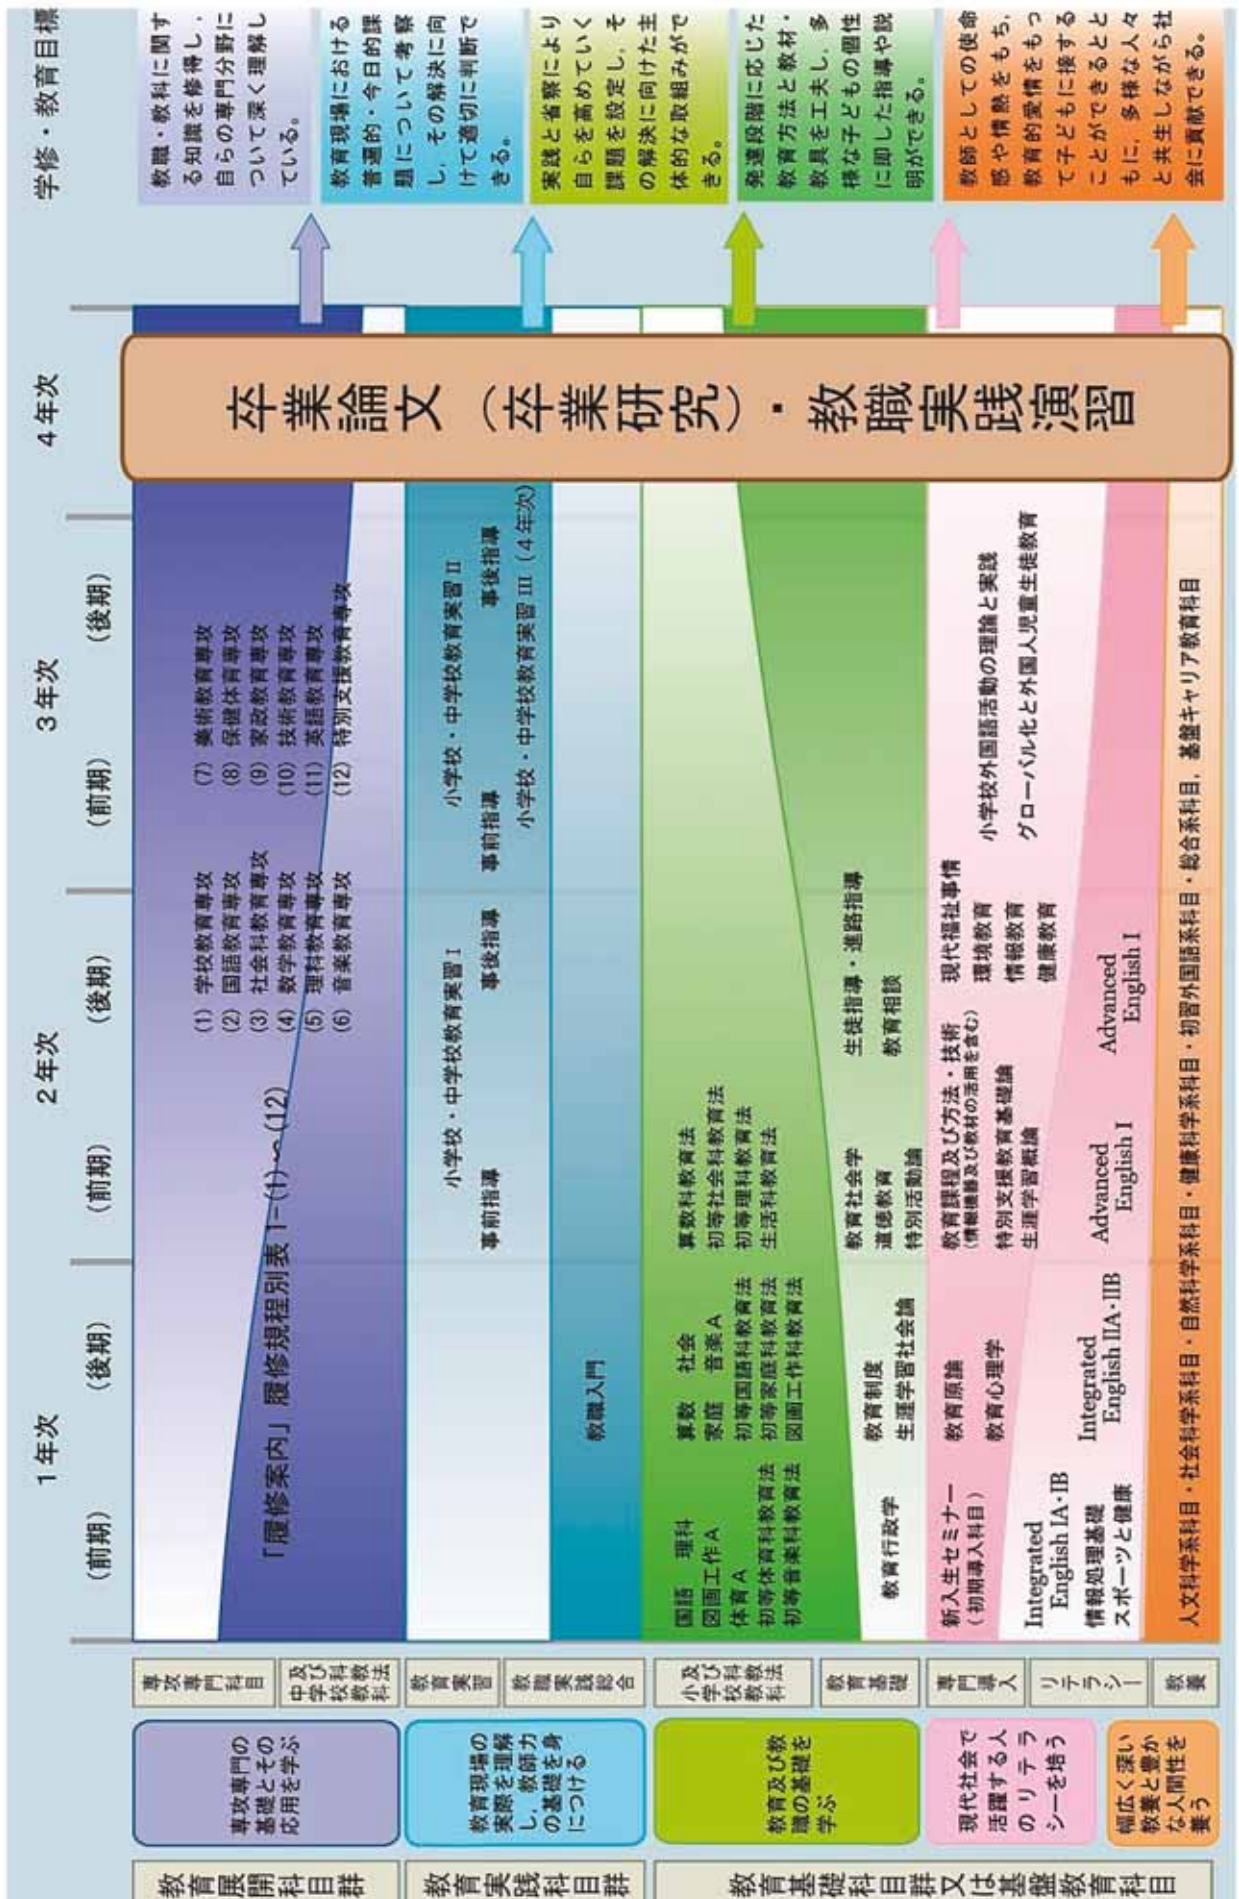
学修・教育目標

教職・教科に関する知識を修得し，自らの専門分野について深く理解している。

教育現場における普遍的・今日的課題について考察し，その解決に向けて適切に判断できる。

実践と省察により自らを高めていく課題を設定し，その解決に向けた主体的な取組みができる。

発達段階に応じた教育方法と教材・教具を工夫し，多様な子どもの個性に即した指導や説明ができる。

教師としての使命感や情熱をもち，教育的愛情をもって子どもに接することができるとともに，多様な人々と共生しながら社会に貢献できる。

4年次

卒業論文（卒業研究）・教職実践演習

3年次
（前期）（後期）

2年次
（前期）（後期）

1年次
（前期）（後期）

「履修案内」履修規程別表 Ⅰ－(1)～(12)

(1) 学校教育専攻
(2) 国語教育専攻
(3) 社会科教育専攻
(4) 数学教育専攻
(5) 理科教育専攻
(6) 音楽教育専攻
(7) 美術教育専攻
(8) 保健体育専攻
(9) 家政教育専攻
(10) 技術教育専攻
(11) 英語教育専攻
(12) 特別支援教育専攻

小学校・中学校教育実習 Ⅰ
事前指導　事後指導
小学校・中学校教育実習 Ⅱ
事前指導　事後指導
小学校・中学校教育実習 Ⅲ（4年次）

教職入門

国語　理科
図画工作A
体育A
初等体育科教育法
初等音楽科教育法
算数　社会
家庭　音楽A
初等国語科教育法
初等家庭科教育法
図画工作科教育法
算数科教育法
初等社会科教育法
初等理科教育法
生活科教育法

教育行政学
教育制度
生涯学習社会論
教育社会学
道徳教育
特別活動論
生徒指導・進路指導
教育相談

新入生セミナー（初期導入科目）
教育原論
教育心理学
教育課程及び方法・技術（情報機器及び教材の活用を含む）
特別支援教育基礎論
生涯学習概論
現代福祉事情
環境教育
情報教育
健康教育
小学校外国語活動の理論と実践
グローバル化と外国人児童生徒教育

Integrated English IA・IB
情報処理基礎
スポーツと健康
Integrated English IIA・IIB
Advanced English I
Advanced English I

人文科学系科目・社会科学系科目・自然科学系科目・健康科学系科目・初習外国語系科目・総合系科目，基盤キャリア教育科目

専攻専門科目
中学校教科及び教科法
教育実習
教職実践総合
小学校教科及び教科法
教育基礎
専門導入
リテラシー
教養

専攻専門の基礎とその応用を学ぶ

教育現場の実際を理解し，教師力の基礎を身につける

教育及び教職の基礎を学ぶ

現代社会で活躍する人のリテラシーを培う

幅広く深い教養と豊かな人間性を養う

教育展開科目群

教育実践科目群

教育基礎科目群又は基盤教育科目